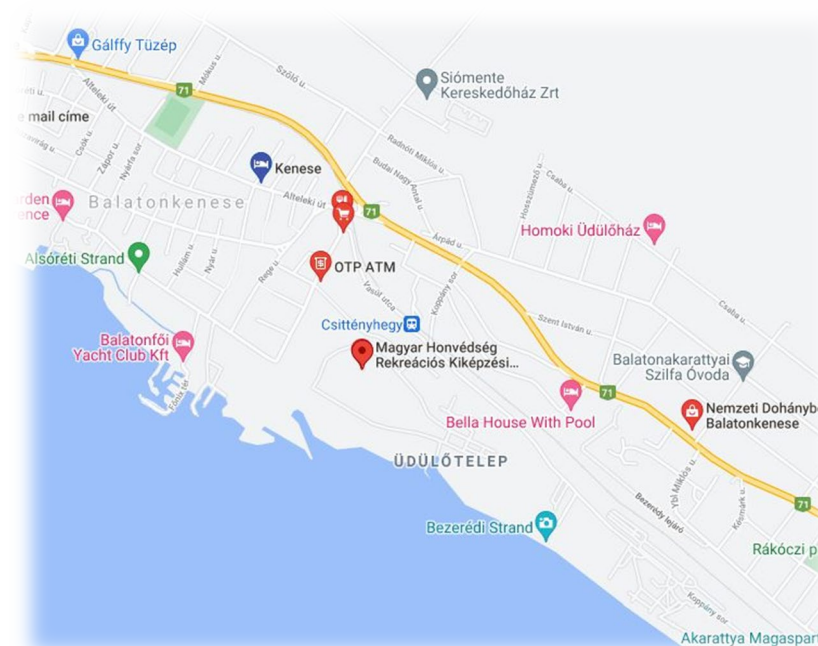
Gálffy Tüzép

Siómente Kereskedőház Zrt

71

e mail címe

Kenese

rden ence

Balatonkenese

71

Homoki Üdülőház

Alsóréti Strand

OTP ATM

Csittényhegy

Balatonfői Yacht Club Kft

Magyar Honvédség Rekreációs Kiképzési...

Balatonakarattyai Szilfa Óvoda

71

Nemzeti Dohányb Balatonkenese

Bella House With Pool

ÜDÜLŐTELEP

71

Bezerédi Strand

Rákóczi p

Akarattya Magaspart

Szőlő u.

Millius u.

Alteleki út

Csók u.

Zápor u.

Nyárfa sor

Radnóti Miklós u.

Budai Nagy Antal u.

Alteleki út

Árpád u.

Hosszúmező u.

Csaba u.

Csaba u.

Szent István u.

Hullám u.

Nyár u.

Rege u.

Vasút utca

Koppány sor

Fövény sor

Bezerédy lejáró

Ybl Miklós u.

Kelemen u.

Koppány sor